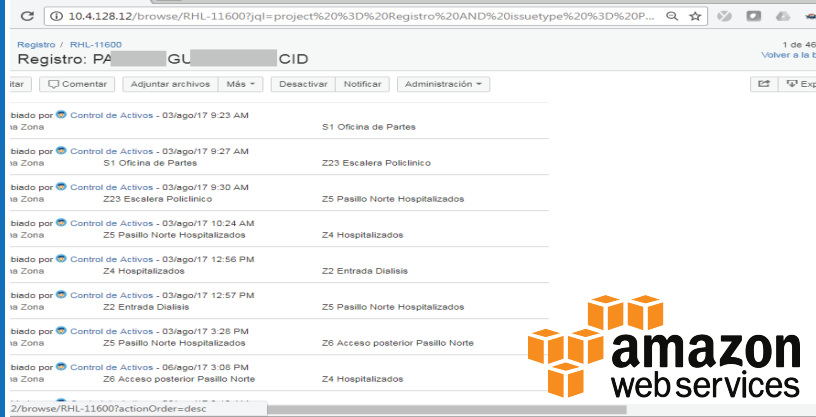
10.4.128.12/browse/RHL-11600?jql=project%20%3D%20Registro%20AND%20issuetype%20%3D%20P...

Registro / RHL-11600
Registro: PA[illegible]GU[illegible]CID

1 de 46
Volver a b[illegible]

itar | Comentar | Adjuntar archivos | Más | Desactivar | Notificar | Administración | Exp

biado por Control de Activos - 03/ago/17 9:23 AM
a Zona | | S1 Oficina de Partes

biado por Control de Activos - 03/ago/17 9:27 AM
a Zona | S1 Oficina de Partes | Z23 Escalera Policlinico

biado por Control de Activos - 03/ago/17 9:30 AM
a Zona | Z23 Escalera Policlinico | Z5 Pasillo Norte Hospitalizados

biado por Control de Activos - 03/ago/17 10:24 AM
a Zona | Z5 Pasillo Norte Hospitalizados | Z4 Hospitalizados

biado por Control de Activos - 03/ago/17 12:56 PM
a Zona | Z4 Hospitalizados | Z2 Entrada Dialisis

biado por Control de Activos - 03/ago/17 12:57 PM
a Zona | Z2 Entrada Dialisis | Z5 Pasillo Norte Hospitalizados

biado por Control de Activos - 03/ago/17 3:28 PM
a Zona | Z5 Pasillo Norte Hospitalizados | Z6 Acceso posterior Pasillo Norte

biado por Control de Activos - 06/ago/17 3:08 PM
a Zona | Z6 Acceso posterior Pasillo Norte | Z4 Hospitalizados

2/browse/RHL-11600?actionOrder=desc

amazon
web services